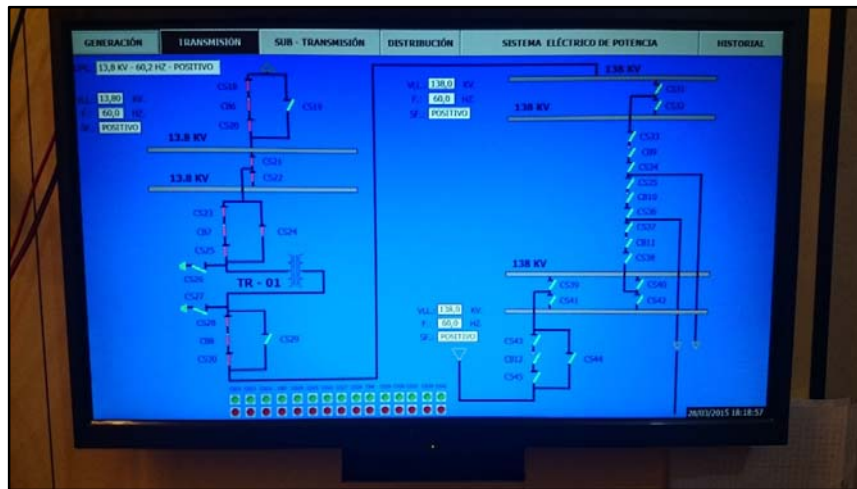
GENERACIÓN | TRANSMISIÓN | SUB - TRANSMISIÓN | DISTRIBUCIÓN | SISTEMA ELÉCTRICO DE POTENCIA | HISTORIAL

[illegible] 13,8 KV - 60,2 HZ - POSITIVO

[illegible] 13,80 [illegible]
F: 60,0 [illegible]
SF: POSITIVO

CS18
CB6
CS20
CS19

13.8 KV

CS21
CS22

13.8 KV

CS23
CB7
CS25
CS24

CS26
TR - 01
CS27
CS28
CB8
CS30
CS29

VLL: 138,0 KV
F: 60,0 HZ
SF: POSITIVO

138 KV
CS31
CS32
138 KV
CS33
CB9
CS34
CS35
CB10
CS36
CS37
CB11
CS38

138 KV
CS39
CS41
CS40
CS42

VLL: 138,0 KV
F: 60,0 HZ
SF: POSITIVO

CS43
CB12
CS45
CS44

28/03/2015 18:18:57